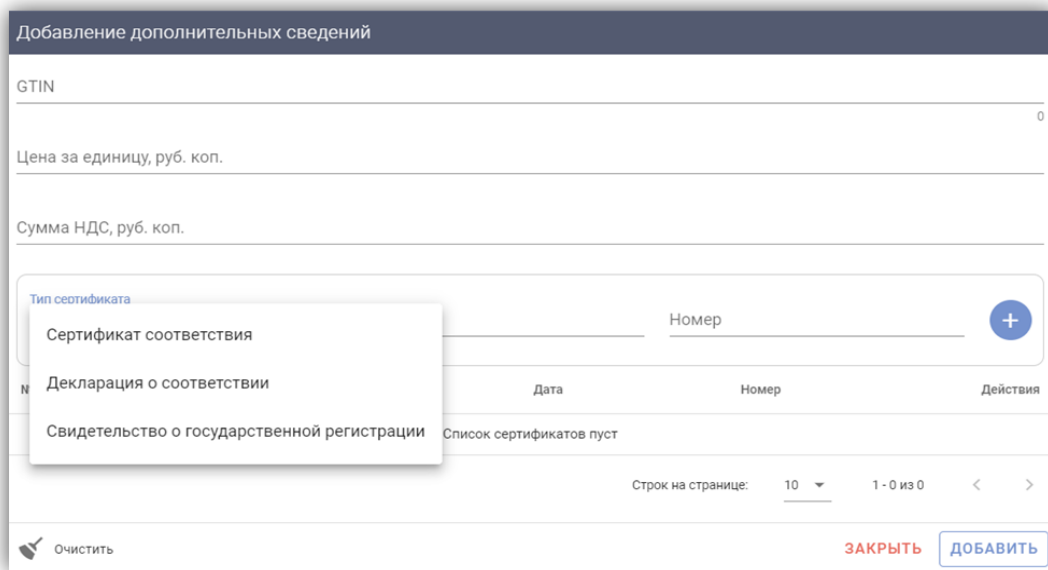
Добавление дополнительных сведений

GTIN

0

Цена за единицу, руб. коп.

Сумма НДС, руб. коп.

Тип сертификата

Номер

+

Сертификат соответствия

Декларация о соответствии

Свидетельство о государственной регистрации

N

Дата

Номер

Действия

Список сертификатов пуст

Строк на странице: 10

1 - 0 из 0

Очистить

ЗАКРЫТЬ

ДОБАВИТЬ